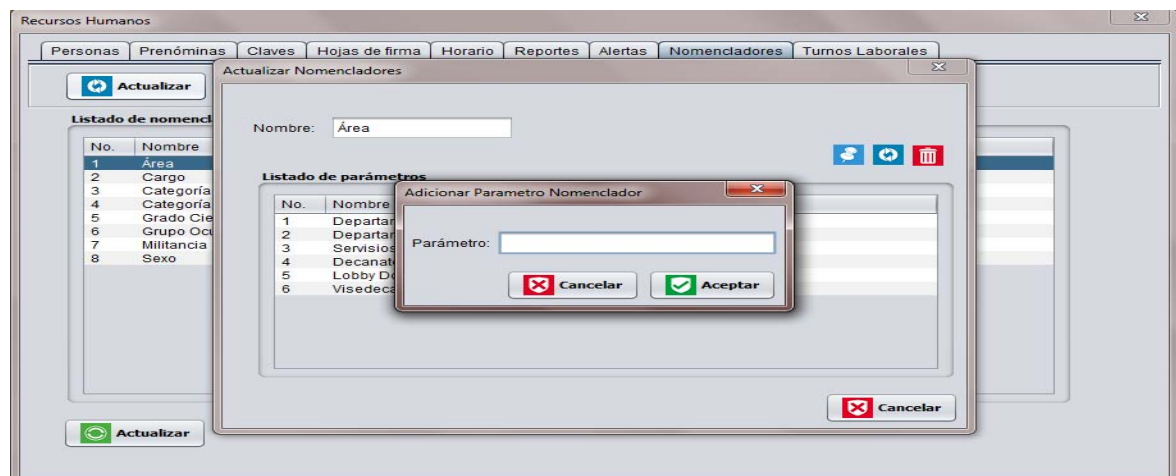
Recursos Humanos

Personas | Prenóminas | Claves | Hojas de firma | Horario | Reportes | Alertas | Nomencladores | Turnos Laborales

Actualizar

Listado de nomencl

| No. | Nombre |
|---|---|
| 1 | Área |
| 2 | Cargo |
| 3 | Categoría |
| 4 | Categoría |
| 5 | Grado Cie |
| 6 | Grupo Ocu |
| 7 | Militancia |
| 8 | Sexo |

Actualizar

Actualizar Nomencladores

Nombre: Área

Listado de parámetros

| No. | Nombre |
|---|---|
| 1 | Departar |
| 2 | Departar |
| 3 | Servisios |
| 4 | Decanat |
| 5 | Lobby Do |
| 6 | Visedeca |

Cancelar

Adicionar Parametro Nomenclador

Parámetro:

Cancelar Aceptar